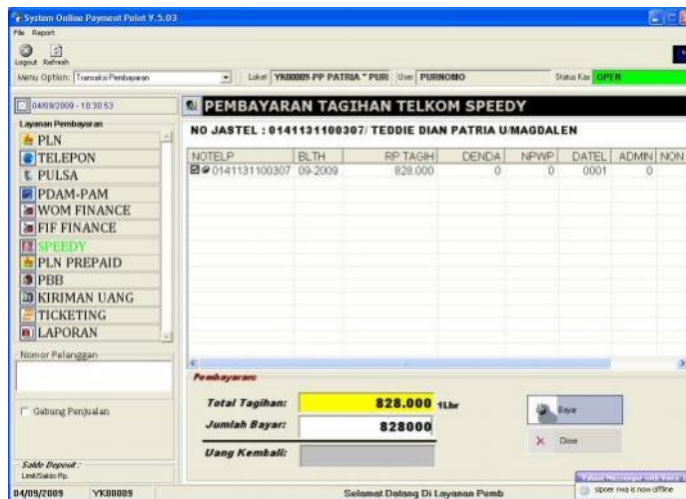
System Online Payment Point V.5.03
File Report
Logout Refresh
Menu Option: Transaksi Pembayaran
Loket YK00009-PP PATRIA * PURI User PURNOMO
Status Kas OPEN

04/09/2009 - 10:30:53
Layanan Pembayaran
PLN
TELEPON
PULSA
PDAM-PAM
WOM FINANCE
FIF FINANCE
SPEEDY
PLN PREPAID
PBB
KIRIMAN UANG
TICKETING
LAPORAN
Nomor Pelanggan
Gabung Penjualan
Saldo Deposit :
Limit/Saldo Rp.

PEMBAYARAN TAGIHAN TELKOM SPEEDY
NO JASTEL : 0141131100307/ TEDDIE DIAN PATRIA U/MAGDALEN

| NOTELP | BLTH | RP TAGIH | DENDA | NPWP | DATEL | ADMIN | NON |
|---|---|---|---|---|---|---|---|
| 0141131100307 | 09-2009 | 828.000 | 0 | 0 | 0001 | 0 | |

Pembayaran
Total Tagihan: 828.000 1Lbr
Jumlah Bayar: 828000
Uang Kembali:
Bayar
Close

04/09/2009 YK00009 Selamat Datang Di Layanan Pemb
sipoer rwa is now offline